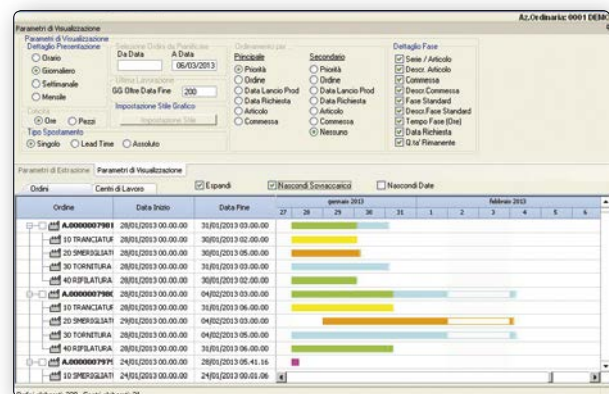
Az.Ordinaria: 0001 DEMO

Parametri di Visualizzazione

Parametri di Visualizzazione

Dettaglio Presentazione
Orario
Giornaliero
Settimanale
Mensile

Calcola
Ore
Pezzi

Tipo Spostamento
Singolo
Lead Time
Assoluto

Selezione Ordini da Pianificare
Da Data
A Data
06/03/2013

Ultima Lavorazione
GG Oltre Data Fine
200

Impostazione Stile Grafico
Impostazione Stile

Ordinamento per
Principale
Priorità
Ordine
Data Lancio Prod
Data Richiesta
Articolo
Commessa

Secondario
Priorità
Ordine
Data Lancio Prod
Data Richiesta
Articolo
Commessa
Nessuno

Dettaglio Fase
Serie / Articolo
Descr. Articolo
Commessa
Descr.Commessa
Fase Standard
Descr.Fase Standard
Tempo Fase (Ore)
Data Richiesta
Q.ta' Rimanente

Parametri di Estrazione
Parametri di Visualizzazione

Ordini
Centri di Lavoro
Espandi
Nascondi Sovraccarico
Nascondi Date

| Ordine | Data Inizio | Data Fine |
|---|---|---|
| A.0000007981 | 28/01/2013 00.00.00 | 31/01/2013 03.00.00 |
| 10 TRANCIATUR | 28/01/2013 00.00.00 | 30/01/2013 02.00.00 |
| 20 SMERIGLIATI | 28/01/2013 00.00.00 | 30/01/2013 05.00.00 |
| 30 TORNITURA | 28/01/2013 00.00.00 | 31/01/2013 03.00.00 |
| 40 RIFILATURA | 28/01/2013 00.00.00 | 30/01/2013 02.00.00 |
| A.0000007980 | 28/01/2013 00.00.00 | 04/02/2013 03.00.00 |
| 10 TRANCIATUR | 28/01/2013 00.00.00 | 31/01/2013 06.00.00 |
| 20 SMERIGLIATI | 29/01/2013 00.00.00 | 04/02/2013 03.00.00 |
| 30 TORNITURA | 28/01/2013 00.00.00 | 02/02/2013 05.00.00 |
| 40 RIFILATURA | 28/01/2013 00.00.00 | 31/01/2013 06.00.00 |
| A.0000007979 | 24/01/2013 00.00.00 | 28/01/2013 05.41.16 |
| 10 SMERIGLIATI | 24/01/2013 00.00.00 | 24/01/2013 00.01.06 |

gennaio 2013
27 28 29 30 31
febbraio 2013
1 2 3 4 5 6